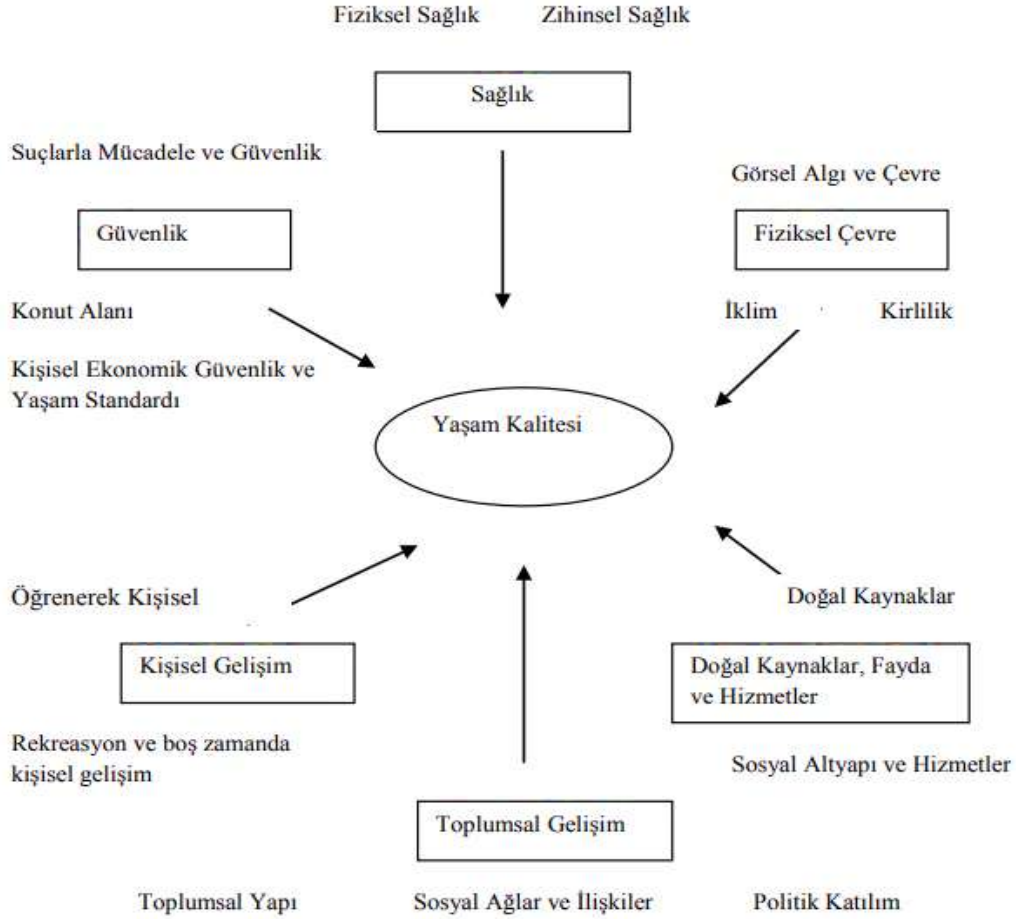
Fiziksel Sağlık Zihinsel Sağlık

Sağlık

Suçlarla Mücadele ve Güvenlik

Görsel Algı ve Çevre

Güvenlik

Fiziksel Çevre

Konut Alanı

İklim Kirlilik

Kişisel Ekonomik Güvenlik ve Yaşam Standardı

Yaşam Kalitesi

Öğrenerek Kişisel

Doğal Kaynaklar

Kişisel Gelişim

Doğal Kaynaklar, Fayda ve Hizmetler

Rekreasyon ve boş zamanda kişisel gelişim

Sosyal Altyapı ve Hizmetler

Toplumsal Gelişim

Toplumsal Yapı Sosyal Ağlar ve İlişkiler Politik Katılım